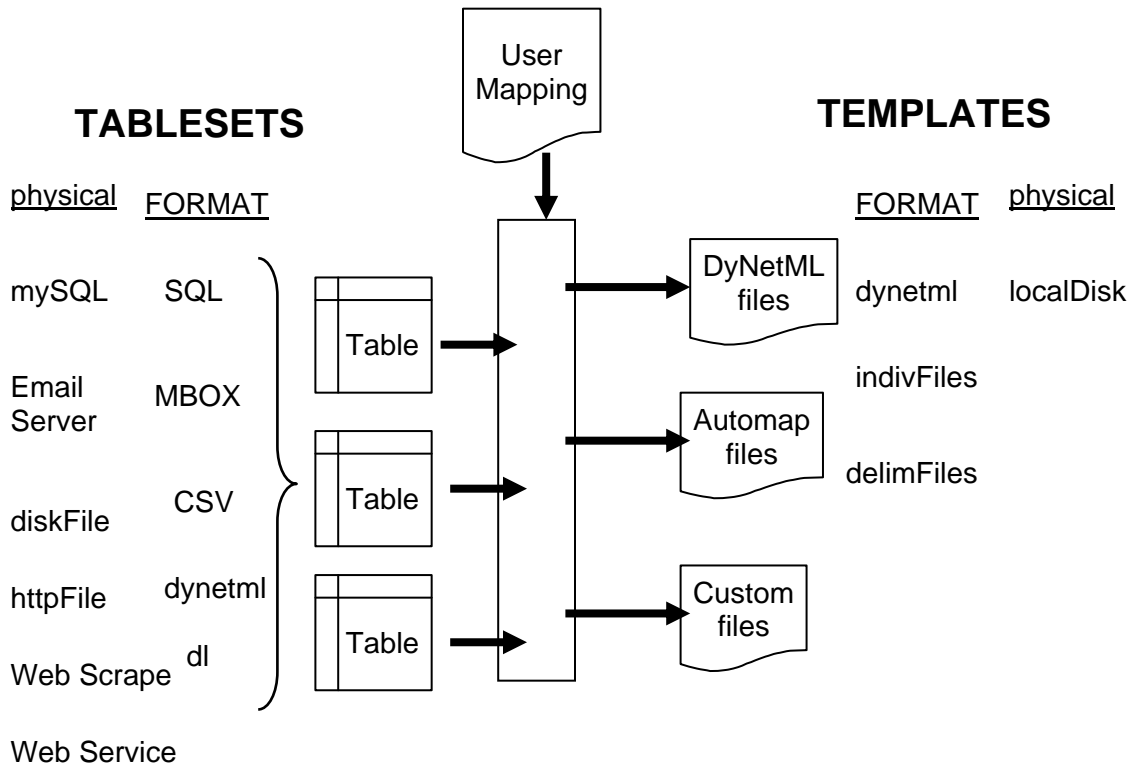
User Mapping

TABLESETS

TEMPLATES

physical FORMAT

FORMAT physical

mySQL SQL

Email Server MBOX

diskFile CSV

httpFile dynetml

Web Scrape dl

Web Service

Table

Table

Table

DyNetML files

Automap files

Custom files

dynetml localDisk

indivFiles

delimFiles